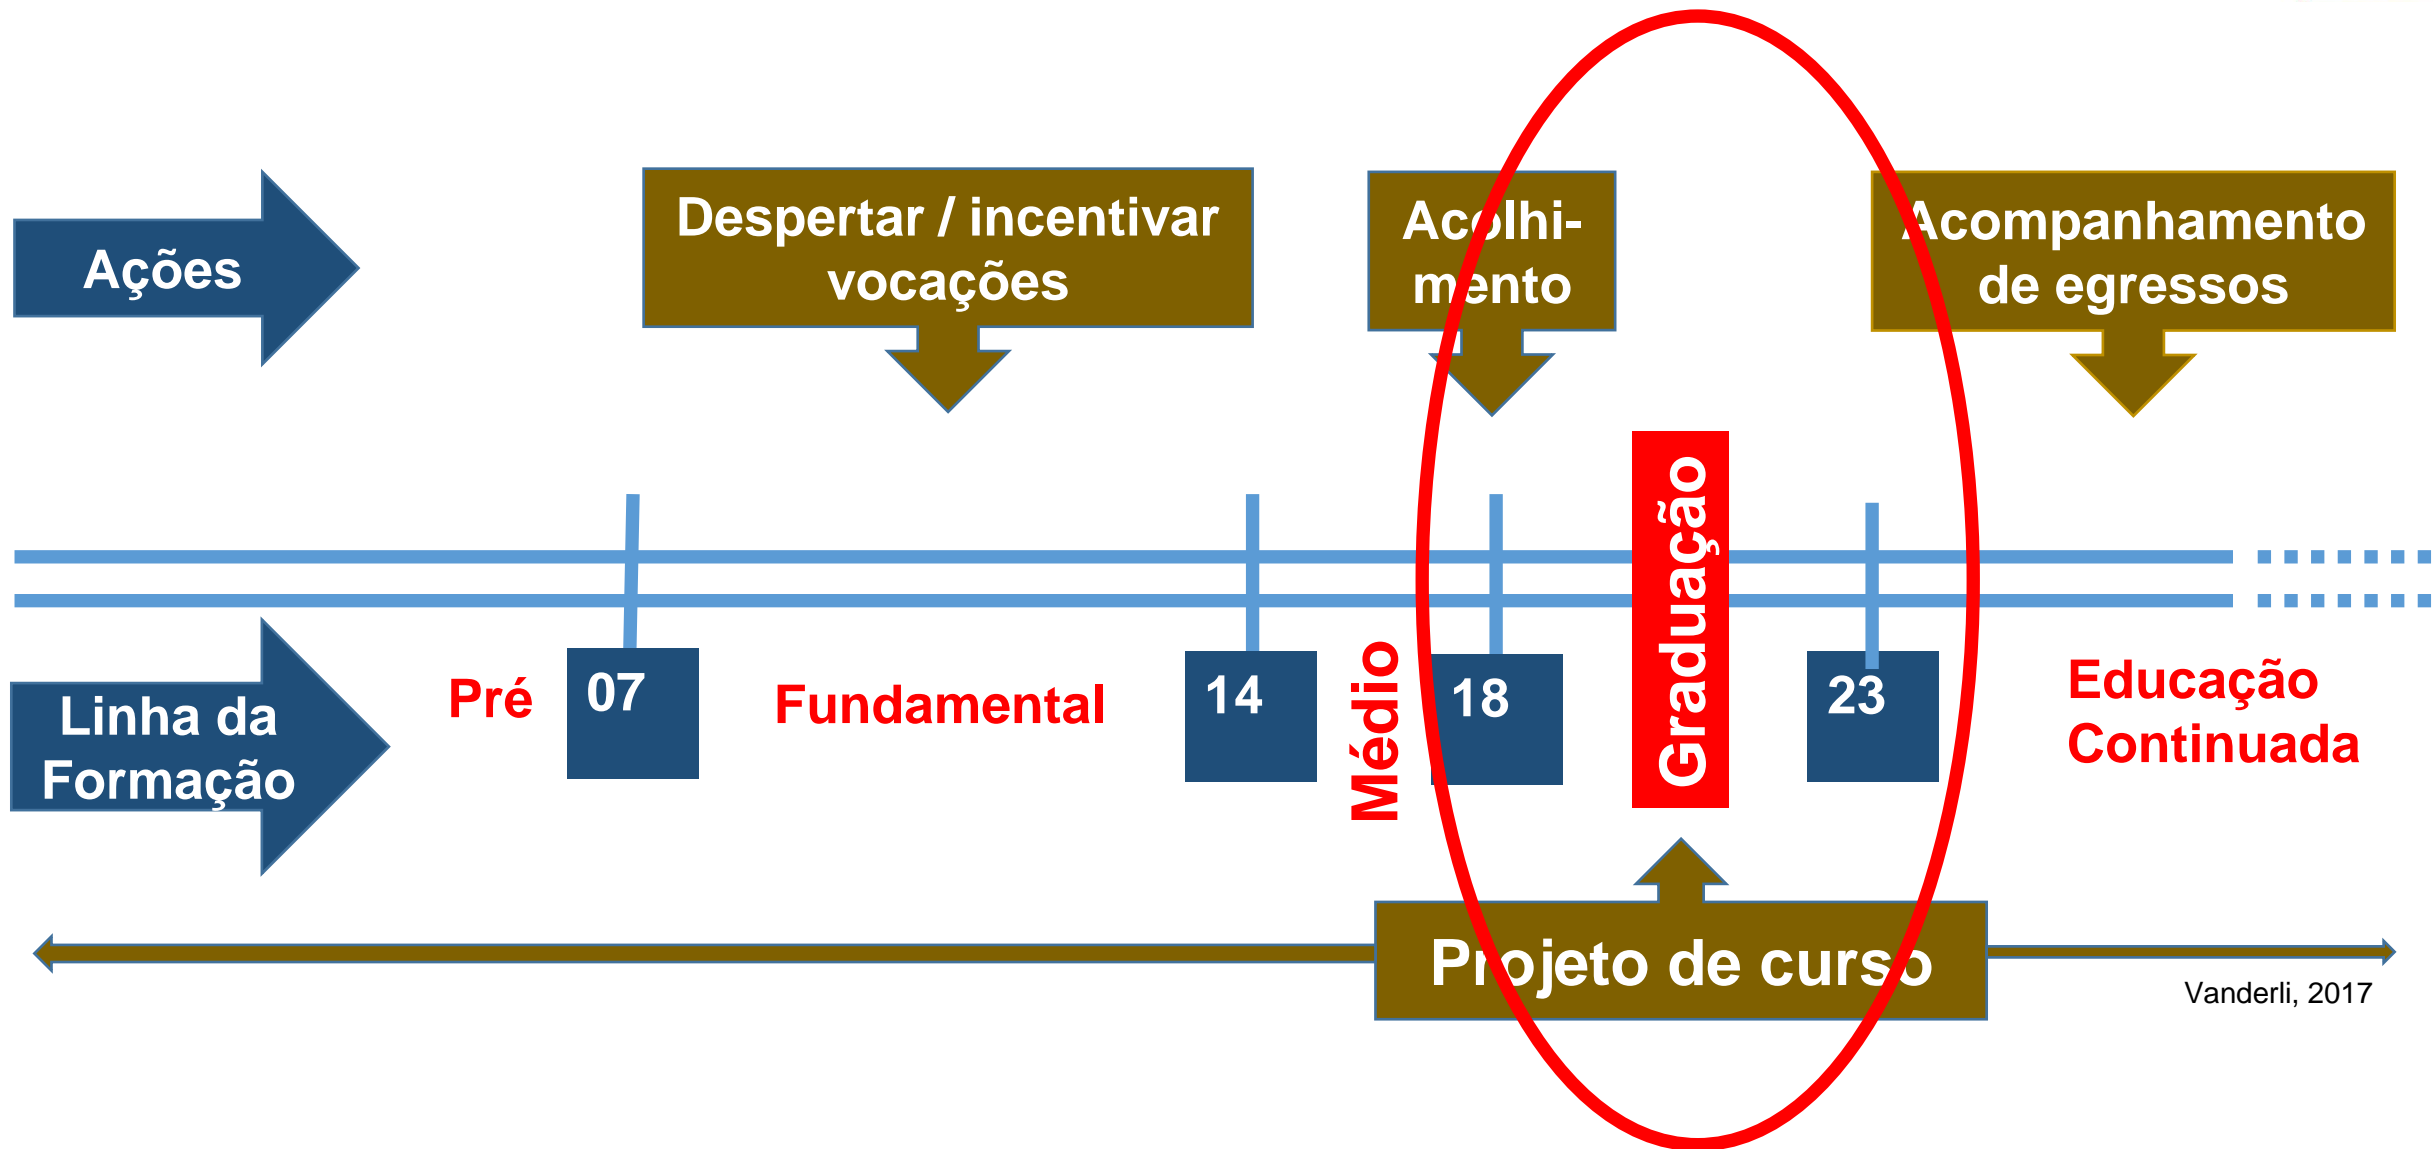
Ações

Despertar / incentivar vocações

Acolhi-mento

Acompanhamento de egressos

Graduação

Linha da Formação

Pré

07

Fundamental

14

Médio

18

23

Educação Continuada

Projeto de curso

Vanderli, 2017